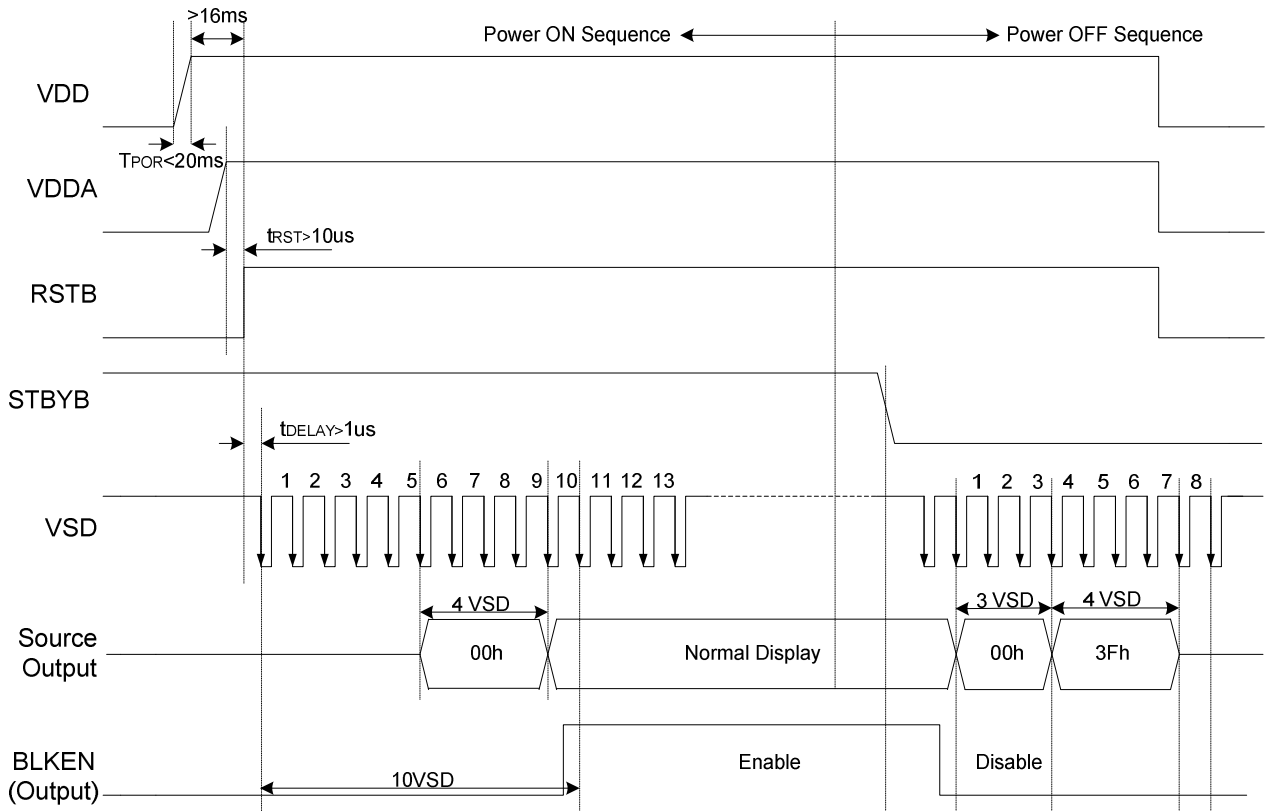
>16ms

Power ON Sequence Power OFF Sequence

VDD

$T_{POR}$<20ms

VDDA

$t_{RST}$>10us

RSTB

STBYB

$t_{DELAY}$>1us

1 2 3 4 5 6 7 8 9 10 11 12 13

1 2 3 4 5 6 7 8

VSD

4 VSD

3 VSD

4 VSD

Source Output

00h

Normal Display

00h

3Fh

BLKEN (Output)

10VSD

Enable

Disable